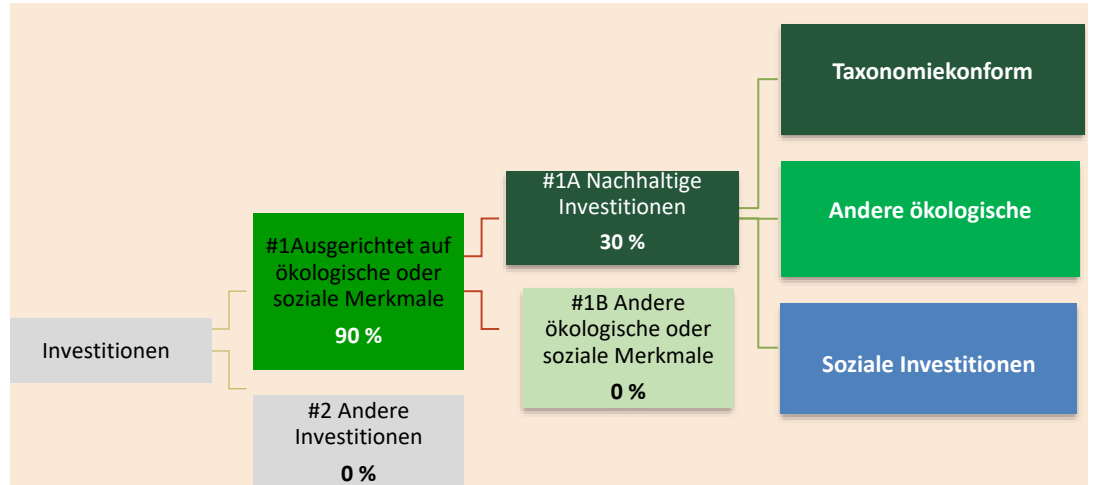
Investitionen

#1Ausgerichtet auf ökologische oder soziale Merkmale

90 %

#2 Andere Investitionen

0 %

#1A Nachhaltige Investitionen

30 %

#1B Andere ökologische oder soziale Merkmale

0 %

Taxonomiekonform

Andere ökologische

Soziale Investitionen